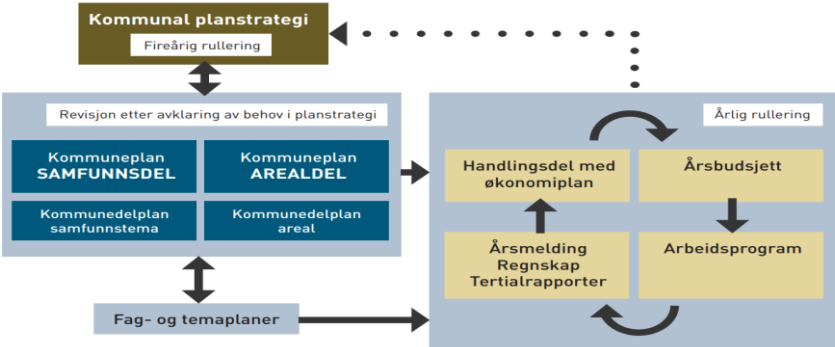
Kommunal planstrategi
Fireårig rullering

Revisjon etter avklaring av behov i planstrategi

Kommuneplan SAMFUNNSDEL

Kommuneplan AREALDEL

Kommunedelplan samfunnstema

Kommunedelplan areal

Fag- og temaplaner

Årlig rullering

Handlingsdel med økonomiplan

Årsbudsjett

Arbeidsprogram

Årsmelding Regnskap Tertialrapporter